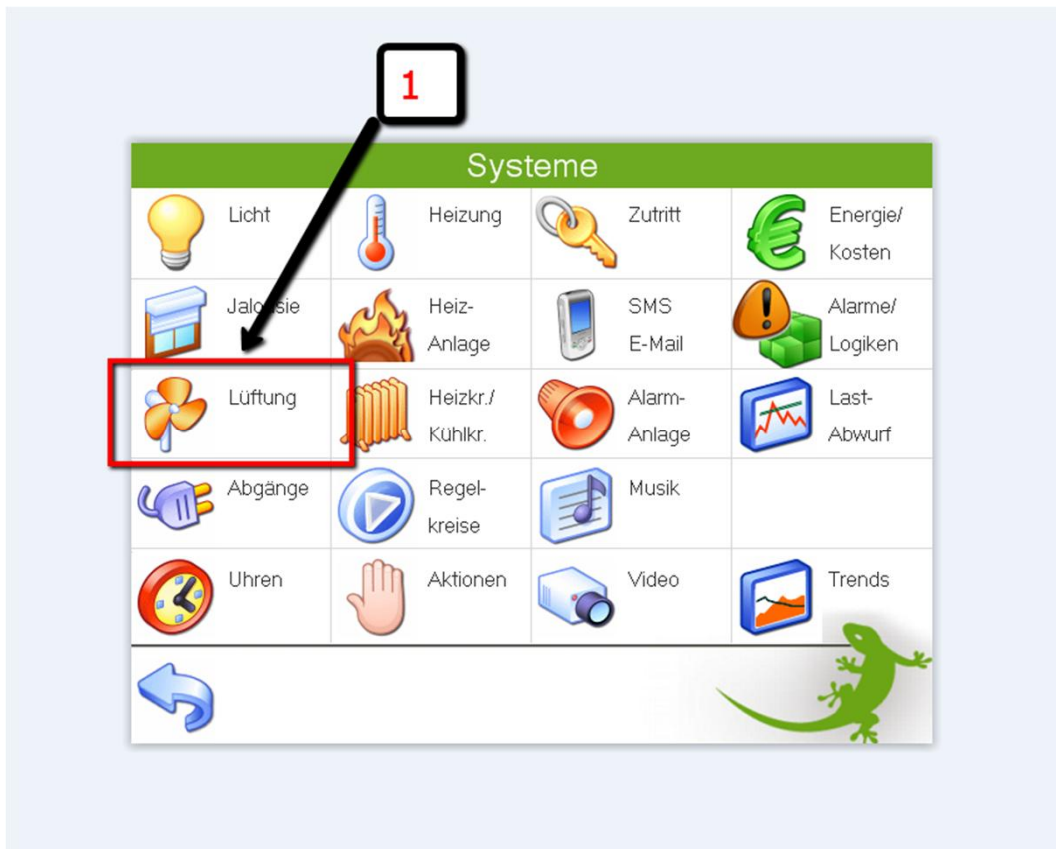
1

Systeme

| | | | |
|---|---|---|---|
| Licht | Heizung | Zutritt | Energie/ Kosten |
| Jalousie | Heiz-Anlage | SMS E-Mail | Alarme/ Logiken |
| Lüftung | Heizkr./ Kühlkr. | Alarm-Anlage | Last-Abwurf |
| Abgänge | Regel-kreise | Musik | |
| Uhren | Aktionen | Video | Trends |